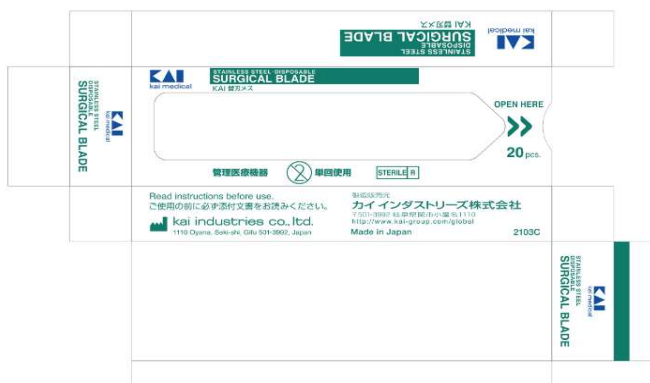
KAI
kai medical
STAINLESS STEEL
DISPOSABLE
SURGICAL BLADE
KAI 替刃メス

KAI
kai medical
STAINLESS STEEL
DISPOSABLE
SURGICAL BLADE

KAI
kai medical
STAINLESS STEEL DISPOSABLE
SURGICAL BLADE
KAI 替刃メス

OPEN HERE
20 pcs.

管理医療機器
単回使用
STERILE R

Read instructions before use.
ご使用の前に必ず添付文書をお読みください。
kai industries co., ltd.
1110 Oyana, Seki-shi, Gifu 501-3992, Japan

製造販売元
カイ インダストリーズ株式会社
〒501-3992 岐阜県関市小屋名1110
http://www.kai-group.com/global
Made in Japan
2103C

KAI
kai medical
STAINLESS STEEL
DISPOSABLE
SURGICAL BLADE